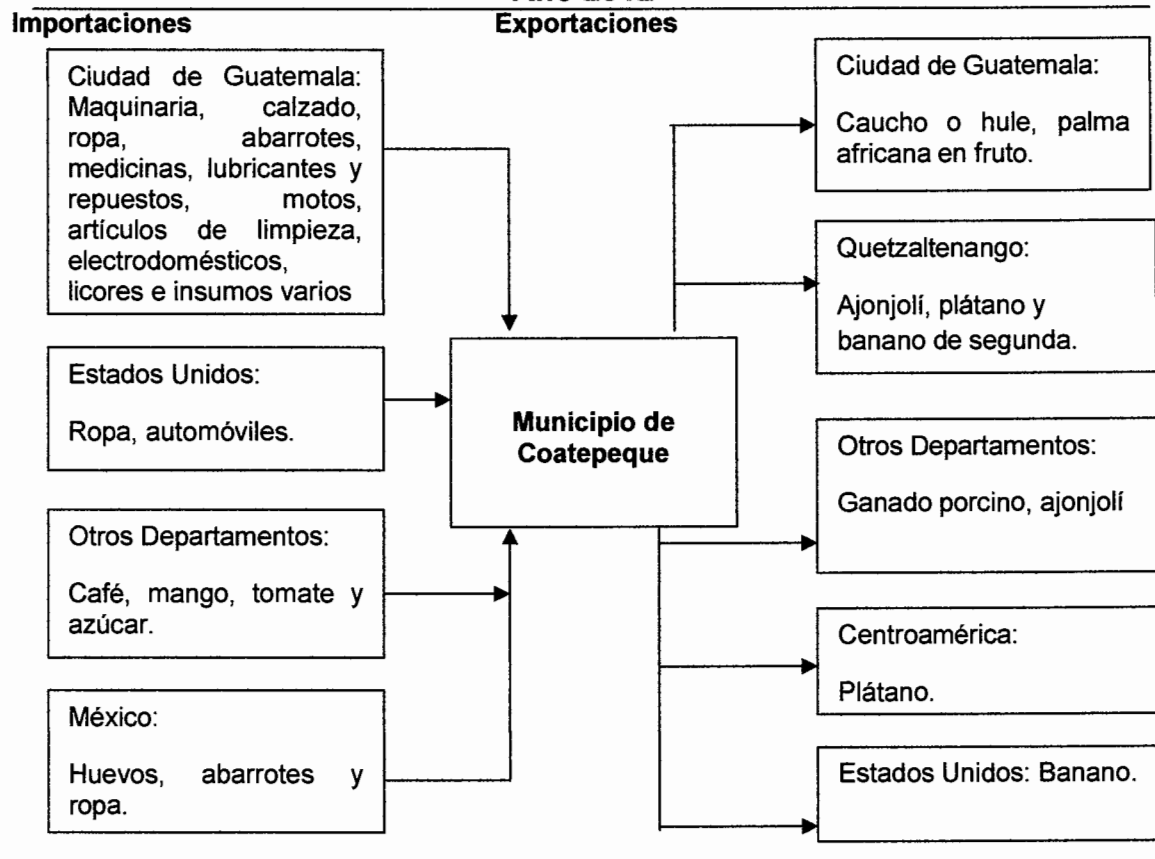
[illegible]

Importaciones

Exportaciones

Ciudad de Guatemala: Maquinaria, calzado, ropa, abarrotes, medicinas, lubricantes y repuestos, motos, artículos de limpieza, electrodomésticos, licores e insumos varios

Estados Unidos:

Ropa, automóviles.

Otros Departamentos:

Café, mango, tomate y azúcar.

México:

Huevos, abarrotes y ropa.

Municipio de Coatepeque

Ciudad de Guatemala:

Caucho o hule, palma africana en fruto.

Quetzaltenango:

Ajonjolí, plátano y banano de segunda.

Otros Departamentos:

Ganado porcino, ajonjolí

Centroamérica:

Plátano.

Estados Unidos: Banano.